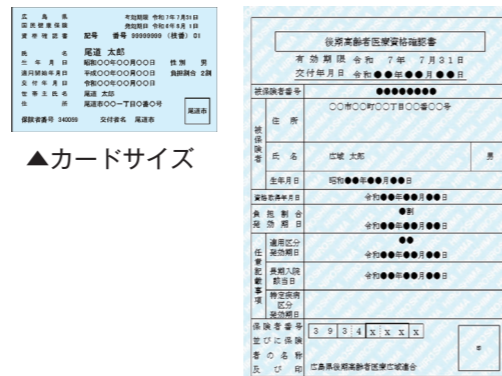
広島県
国民健康保険
資格確認書

有効期限 令和7年7月31日
発効期日 令和6年8月1日

記号　番号 99999999（枝番）01

氏名 尾道 太郎
生年月日 昭和〇〇年〇〇月〇〇日 性別 男
適用開始年月日 平成〇〇年〇〇月〇〇日 負担割合 2割
交付年月日 令和〇〇年〇〇月〇〇日
世帯主氏名 尾道 太郎
住所 尾道市〇〇一丁目〇番〇号

保険者番号 340059 交付者名 尾道市

尾道市

▲カードサイズ

後期高齢者医療資格確認書

有効期限 令和 7年 7月31日
交付年月日 令和●●年●●月●●日

| 被保険者番号 | ●●●●●●●● |
|---|---|
| 被保険者 住所 | 〇〇市〇〇町〇〇丁目〇〇番〇〇号 |
| 氏名 | 広城 太郎　男 |
| 生年月日 | 昭和●●年●●月●●日 |
| 資格取得年月日 | 令和●●年●●月●●日 |
| 負担割合 発効期日 | ●割 令和●●年●●月●●日 |
| 任意記載事項 適用区分 発効期日 | ●● 令和●●年●●月●●日 |
| 長期入院 該当日 | 令和●●年●●月●●日 |
| 特定疾病区分 発効期日 | |
| 保険者番号並びに保険者の名称及び印 | 3 9 3 4 x x x x 広島県後期高齢者医療広域連合 |

印